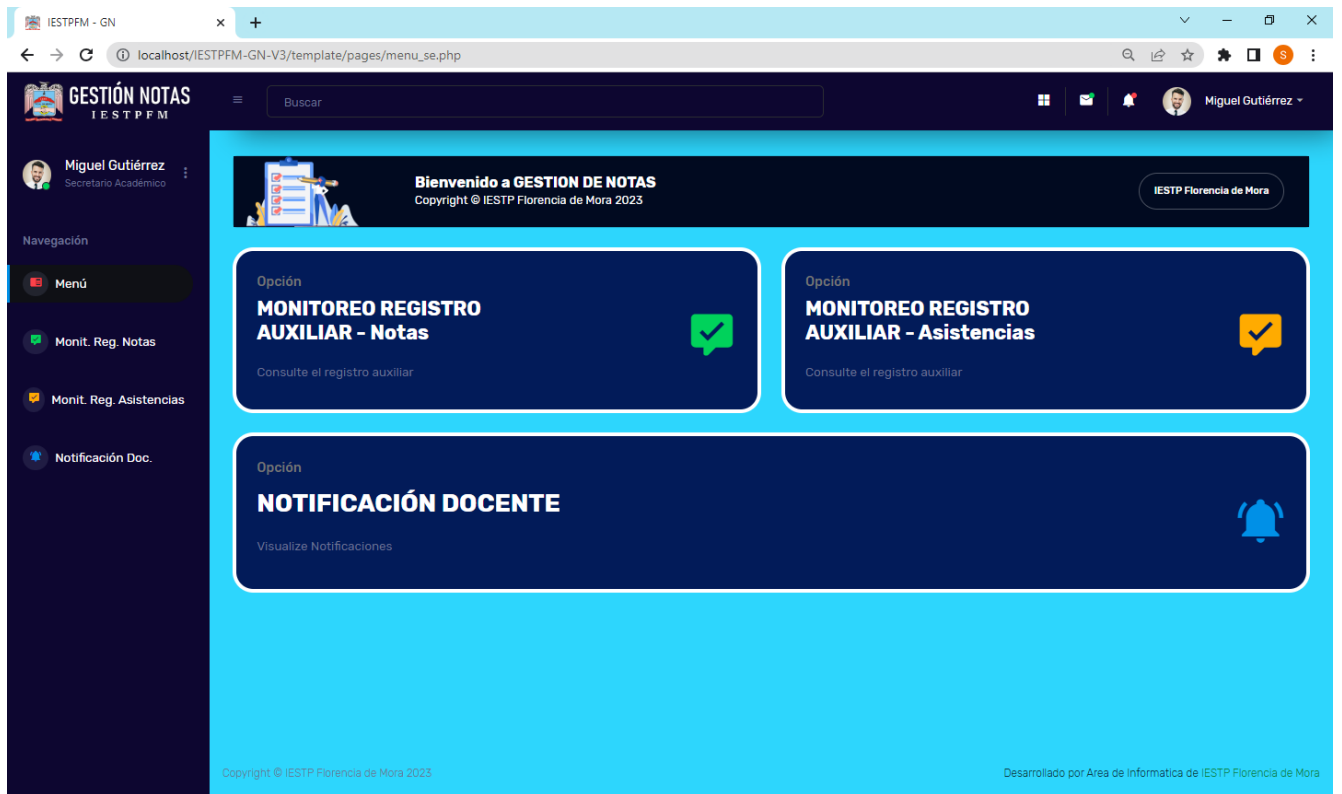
IESTPFM - GN
localhost/IESTPFM-GN-V3/template/pages/menu_se.php
S

GESTIÓN NOTAS
IESTPFM

Buscar

Miguel Gutiérrez

Miguel Gutiérrez
Secretario Académico

Navegación

Menú

Monit. Reg. Notas

Monit. Reg. Asistencias

Notificación Doc.

Bienvenido a GESTION DE NOTAS
Copyright © IESTP Florencia de Mora 2023

IESTP Florencia de Mora

Opción
MONITOREO REGISTRO AUXILIAR - Notas
Consulte el registro auxiliar

Opción
MONITOREO REGISTRO AUXILIAR - Asistencias
Consulte el registro auxiliar

Opción
NOTIFICACIÓN DOCENTE
Visualize Notificaciones

Copyright © IESTP Florencia de Mora 2023

Desarrollado por Area de Informatica de IESTP Florencia de Mora